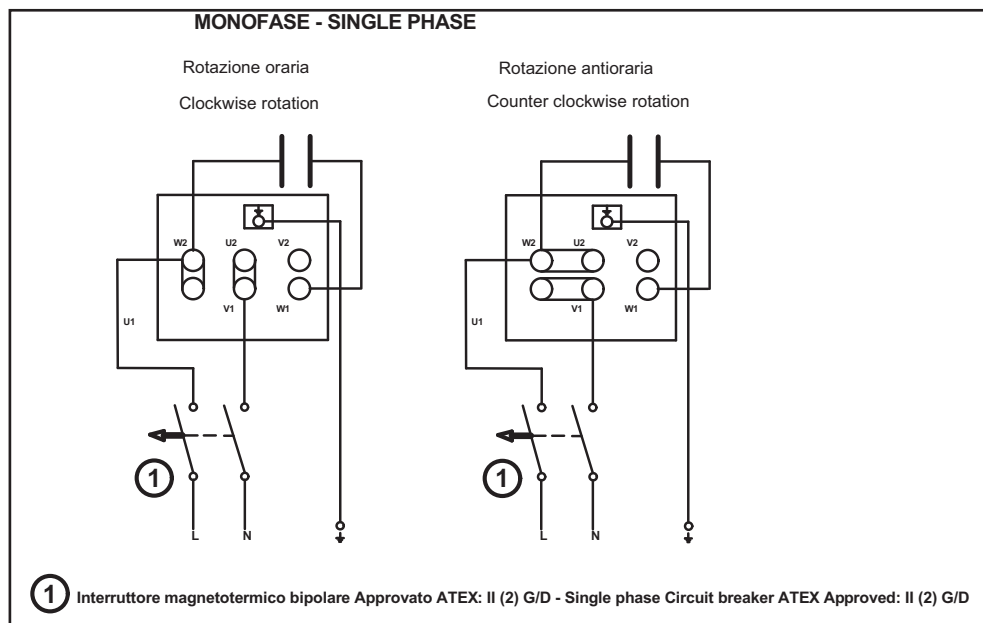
MONOFASE - SINGLE PHASE

Rotazione oraria

Clockwise rotation

W2 U2 V2

V1 W1

U1

1

L N

Rotazione antioraria

Counter clockwise rotation

W2 U2 V2

V1 W1

U1

1

L N

1 Interruttore magnetotermico bipolare Approvato ATEX: II (2) G/D - Single phase Circuit breaker ATEX Approved: II (2) G/D